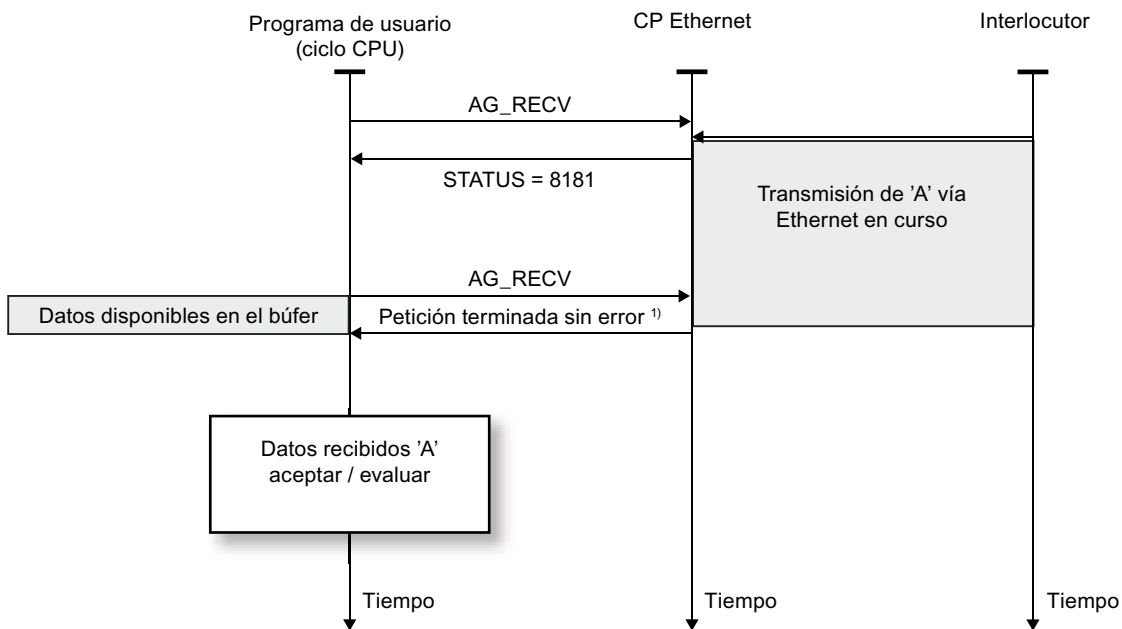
Programa de usuario (ciclo CPU)

CP Ethernet

Interlocutor

AG_RECV

STATUS = 8181

Transmisión de 'A' vía Ethernet en curso

AG_RECV

Datos disponibles en el búfer

Petición terminada sin error $^{1)}$

Datos recibidos 'A' aceptar / evaluar

Tiempo

Tiempo

Tiempo